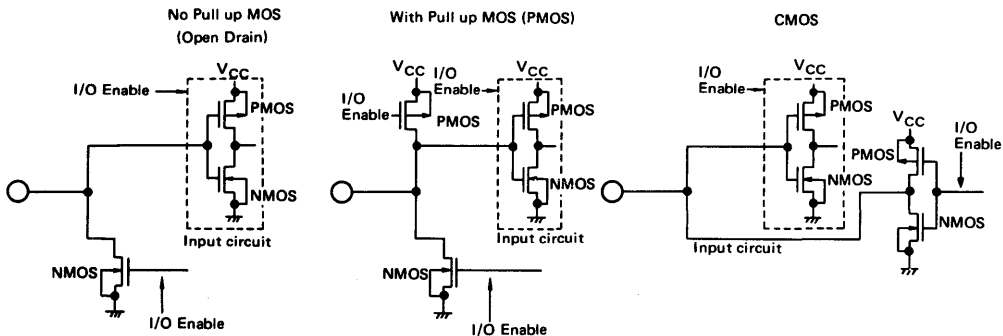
No Pull up MOS
(Open Drain)

I/O Enable

$V_{CC}$

PMOS

NMOS

Input circuit

NMOS

I/O Enable

With Pull up MOS (PMOS)

$V_{CC}$

I/O Enable

PMOS

I/O Enable

$V_{CC}$

PMOS

NMOS

Input circuit

NMOS

I/O Enable

CMOS

I/O Enable

$V_{CC}$

PMOS

NMOS

$V_{CC}$

PMOS

I/O Enable

NMOS

Input circuit